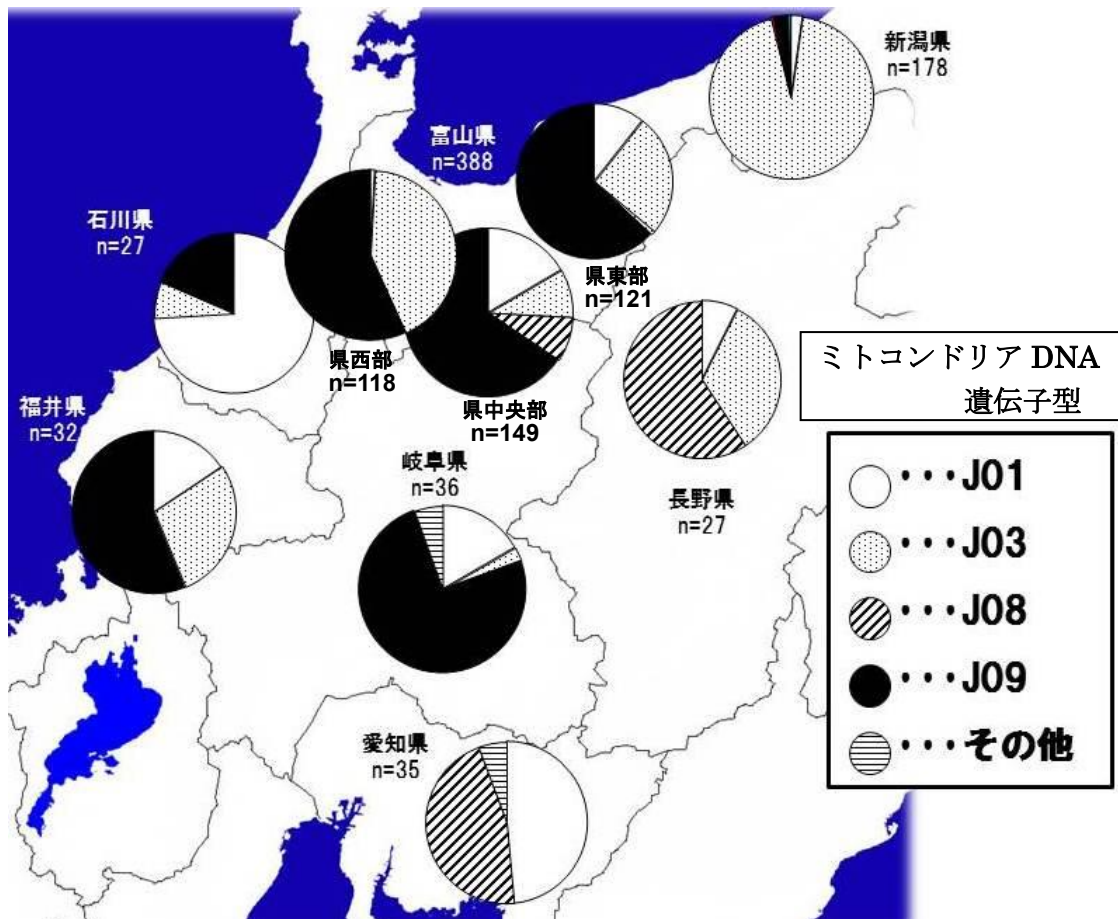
新潟県
n=178

富山県
n=388

石川県
n=27

県東部
n=121

県西部
n=118

県中央部
n=149

福井県
n=32

岐阜県
n=36

長野県
n=27

愛知県
n=35

ミトコンドリア DNA
遺伝子型

・・・J01
・・・J03
・・・J08
・・・J09
・・・その他